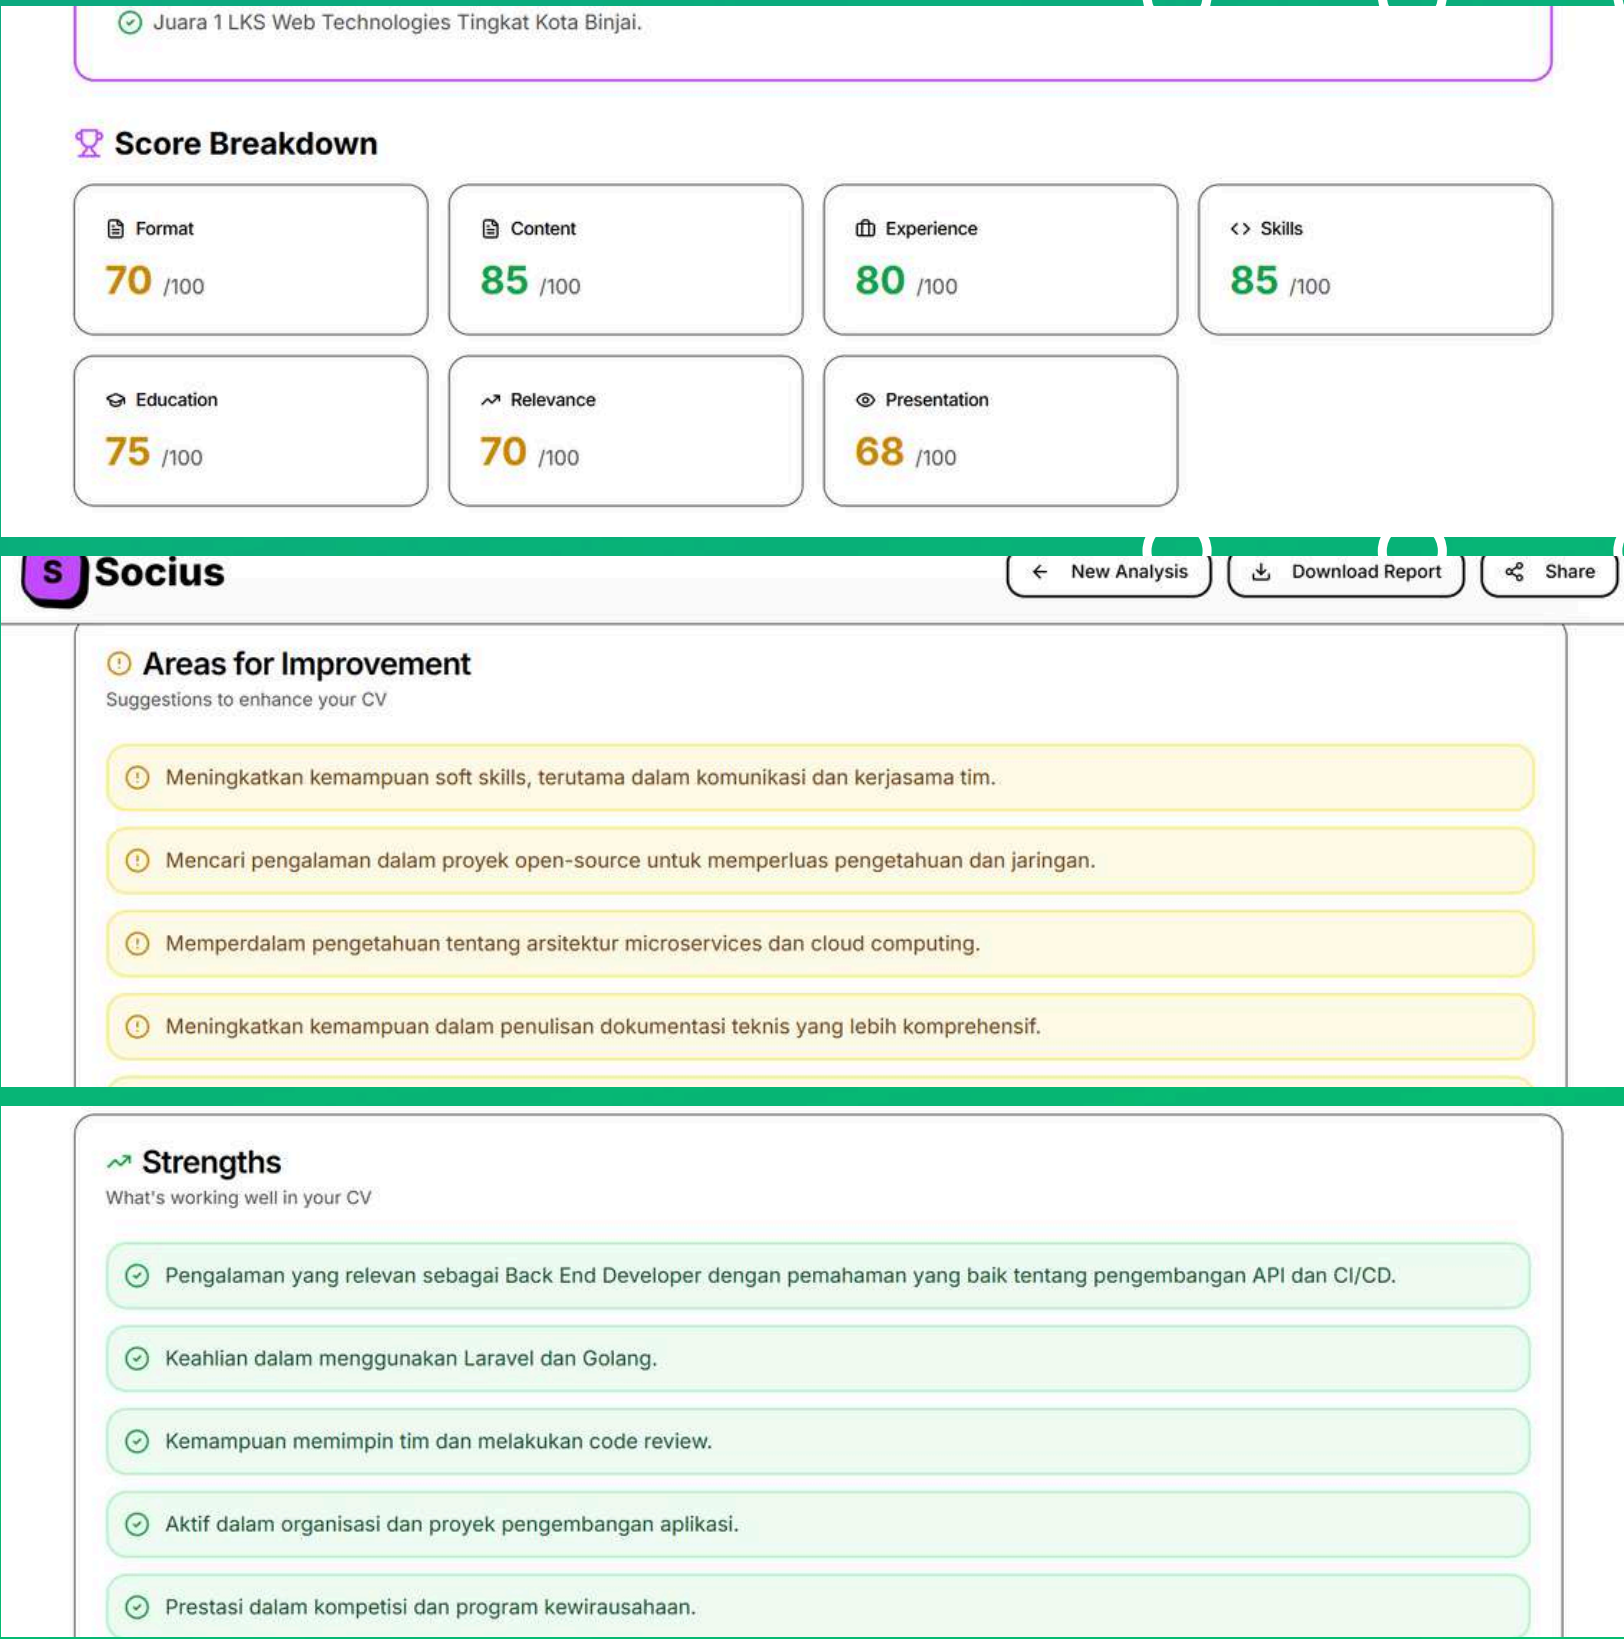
Juara 1 LKS Web Technologies Tingkat Kota Binjai.

Score Breakdown

Format
70 /100

Content
85 /100

Experience
80 /100

Skills
85 /100

Education
75 /100

Relevance
70 /100

Presentation
68 /100

S Socius

New Analysis Download Report Share

Areas for Improvement
Suggestions to enhance your CV

Meningkatkan kemampuan soft skills, terutama dalam komunikasi dan kerjasama tim.

Mencari pengalaman dalam proyek open-source untuk memperluas pengetahuan dan jaringan.

Memperdalam pengetahuan tentang arsitektur microservices dan cloud computing.

Meningkatkan kemampuan dalam penulisan dokumentasi teknis yang lebih komprehensif.

Strengths
What's working well in your CV

Pengalaman yang relevan sebagai Back End Developer dengan pemahaman yang baik tentang pengembangan API dan CI/CD.

Keahlian dalam menggunakan Laravel dan Golang.

Kemampuan memimpin tim dan melakukan code review.

Aktif dalam organisasi dan proyek pengembangan aplikasi.

Prestasi dalam kompetisi dan program kewirausahaan.